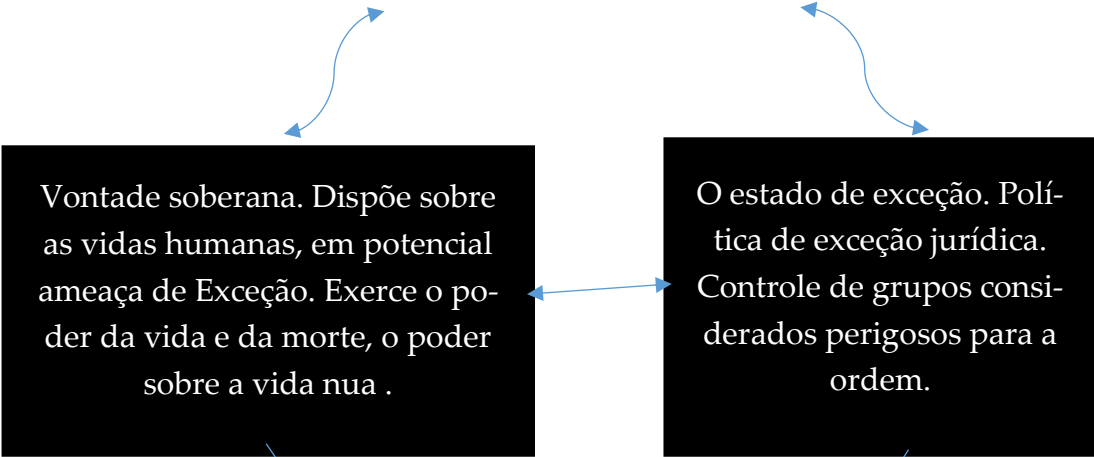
Vontade soberana. Dispõe sobre as vidas humanas, em potencial ameaça de Exceção. Exerce o poder da vida e da morte, o poder sobre a vida nua .

O estado de exceção. Política de exceção jurídica. Controle de grupos considerados perigosos para a ordem.